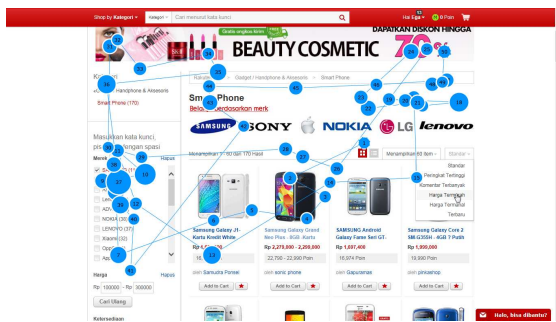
Shop by Kategori ▾ Kategori ▾ Cari menurut kata kunci Hai Ega ▾ 0 Poin

Gratis ongkos kirim
BEAUTY COSMETIC
DAPATKAN DISKON HINGGA 70%

Kategori
Handphone & Aksesoris
Smart Phone (170)

Kategori > Gadget / Handphone & Aksesoris > Smart Phone

Smart Phone
Belanja berdasarkan merk

SAMSUNG SONY NOKIA LG lenovo

Menampilkan 1 - 60 dari 170 Hasil
Menampilkan 60 item ▾ Standar ▾

Standar
Peringkat Tertinggi
Komentar Terbanyak
Harga Termurah
Harga Termahal
Terbaru

Masukkan kata kunci, pisahkan dengan spasi

Merek Hapus
Samsung
Sony
Lenovo
ADVAN
NOKIA (30)
LENOVO (37)
Xiaomi (32)
Oppo
Apple

Harga Hapus
Rp 100000 Rp 300000
Cari Ulang

Ketersediaan

Samsung Galaxy J1 Kartu Kredit White
Rp 1,599,000
10,000 Poin
oleh Samudra Ponsel
Add to Cart

Samsung Galaxy Grand Neo Plus - 8GB (Kartu
Rp 2,279,000 - 2,299,000
22,700 - 22,900 Poin
oleh sonic phone
Add to Cart

SAMSUNG Android Galaxy Fame Set GT-
Rp 1,697,400
16,974 Poin
oleh Gapucenas
Add to Cart

Samsung Galaxy Core 2 SM G355H - 4GB 7 Putih
Rp 1,899,000
18,990 Poin
oleh pinisishop
Add to Cart

Halo, bisa dibantu?